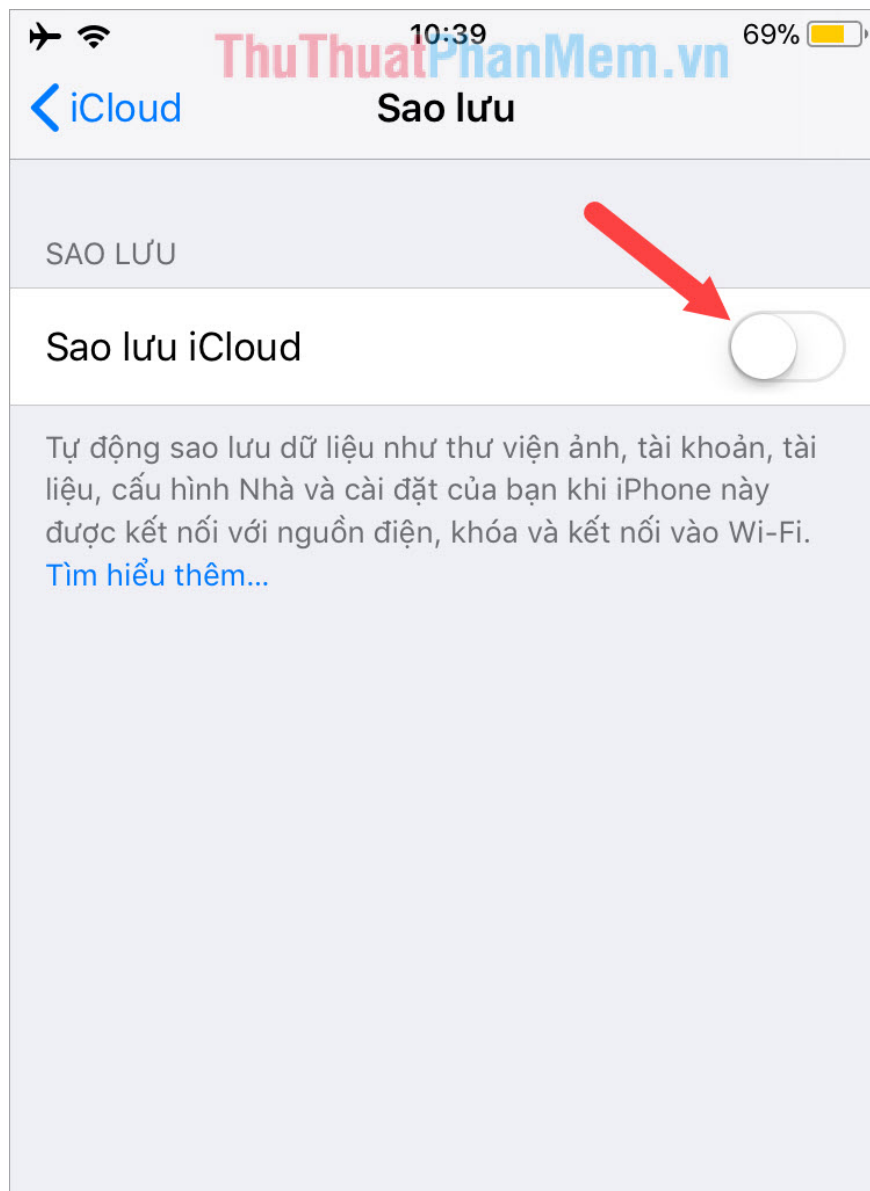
10:39
ThuThuatPhanMem.vn
69%

iCloud
Sao lưu

SAO LƯU

Sao lưu iCloud

Tự động sao lưu dữ liệu như thư viện ảnh, tài khoản, tài liệu, cấu hình Nhà và cài đặt của bạn khi iPhone này được kết nối với nguồn điện, khóa và kết nối vào Wi-Fi. Tìm hiểu thêm...